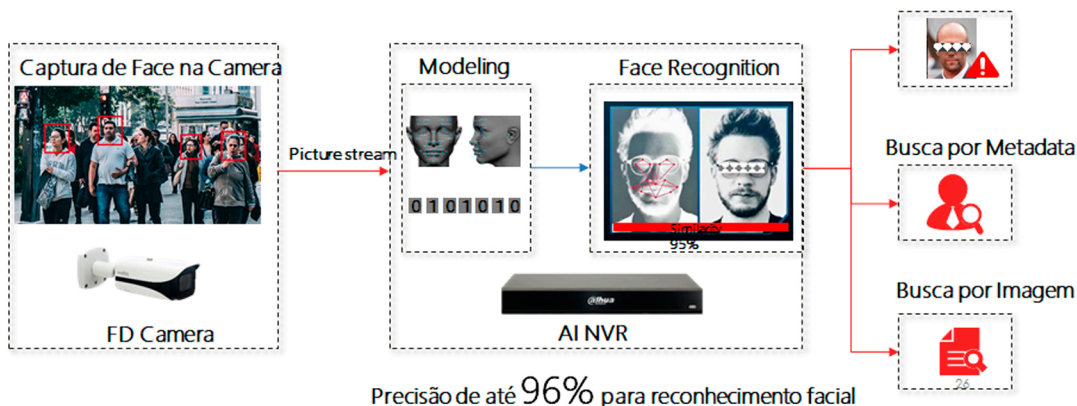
Captura de Face na Camera

Picture stream

FD Camera

Modeling

0 1 0 1 0 1 0

Face Recognition

Similarity
95%

alhua

AI NVR

Busca por Metadata

Busca por Imagem

26

Precisão de até 96% para reconhecimento facial